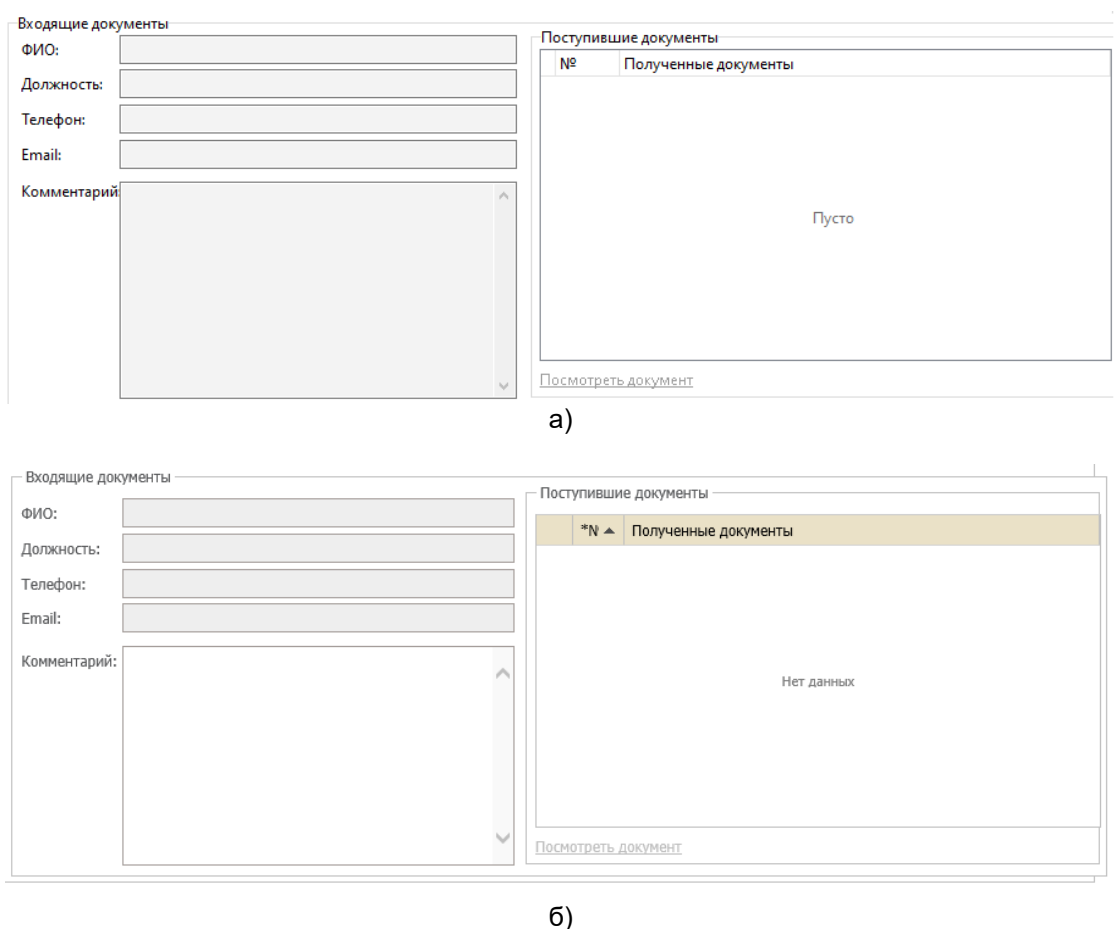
Входящие документы

ФИО:

Должность:

Телефон:

Email:

Комментарий

Поступившие документы

| № | Полученные документы |
|---|---|

Пусто

Посмотреть документ

а)

Входящие документы

ФИО:

Должность:

Телефон:

Email:

Комментарий:

Поступившие документы

| *N ▲ | Полученные документы |
|---|---|

Нет данных

Посмотреть документ

б)